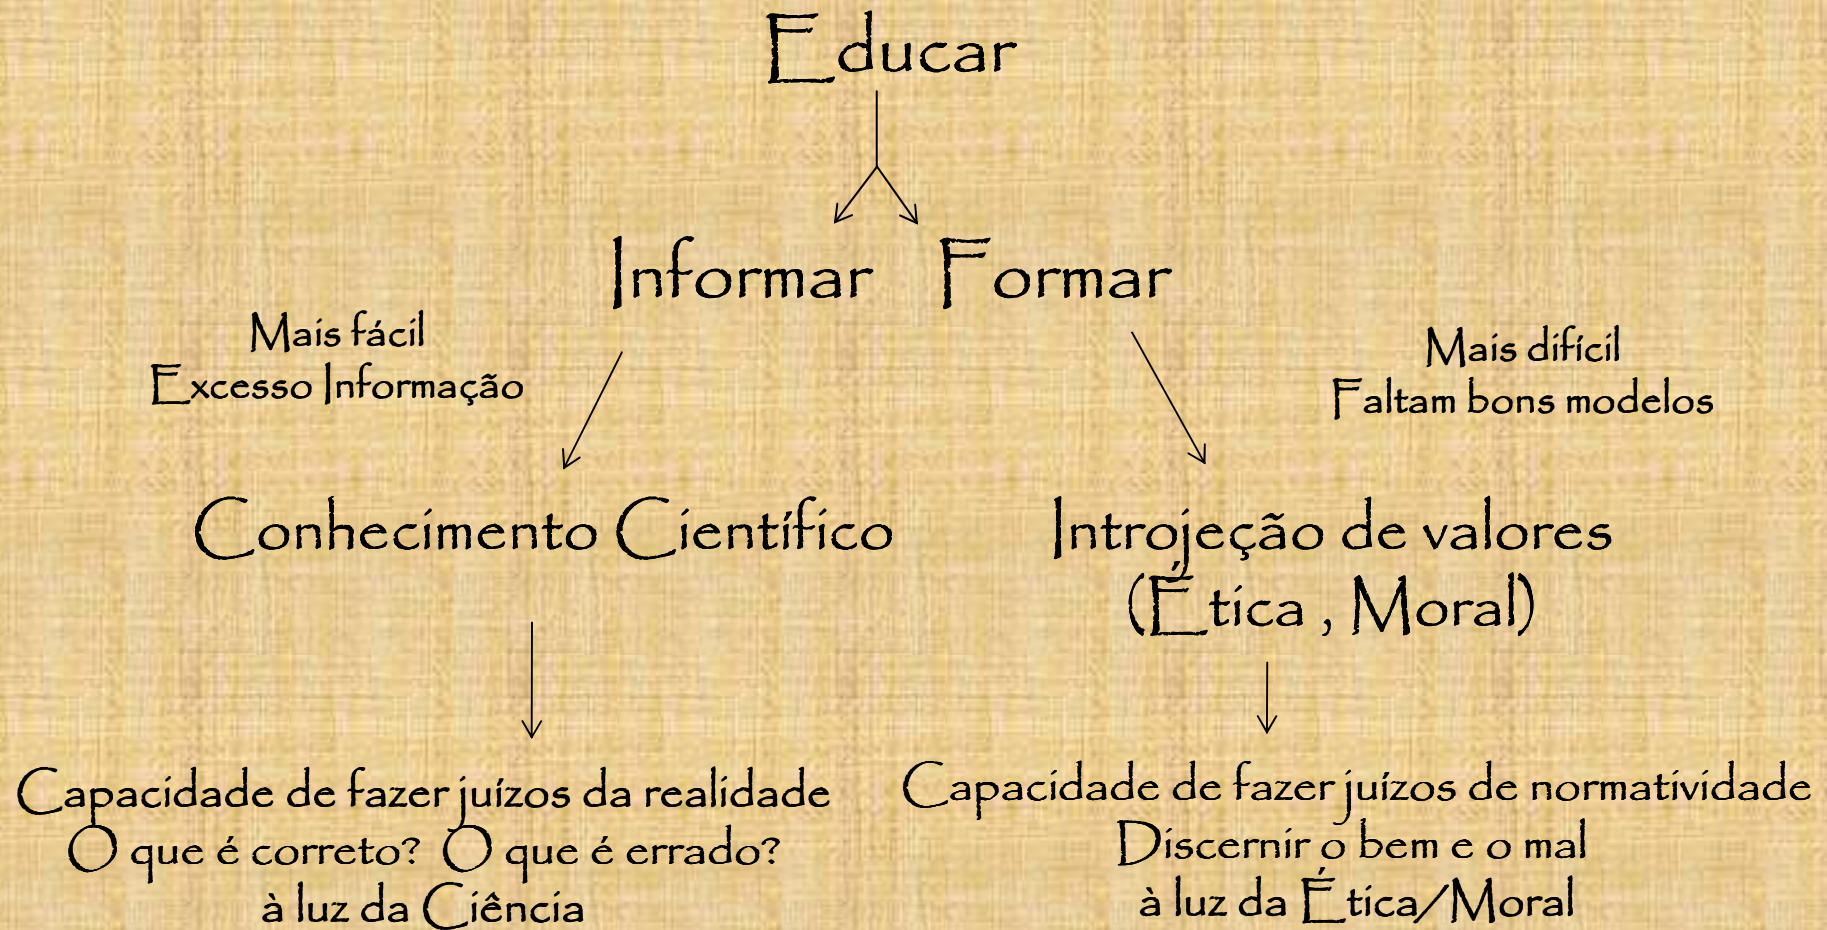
Educar

Informar Formar

Mais fácil
Excesso Informação

Mais difícil
Faltam bons modelos

Conhecimento Científico

Introjeção de valores
(Ética , Moral)

Capacidade de fazer juízos da realidade
O que é correto? O que é errado?
à luz da Ciência

Capacidade de fazer juízos de normatividade
Discernir o bem e o mal
à luz da Ética/Moral